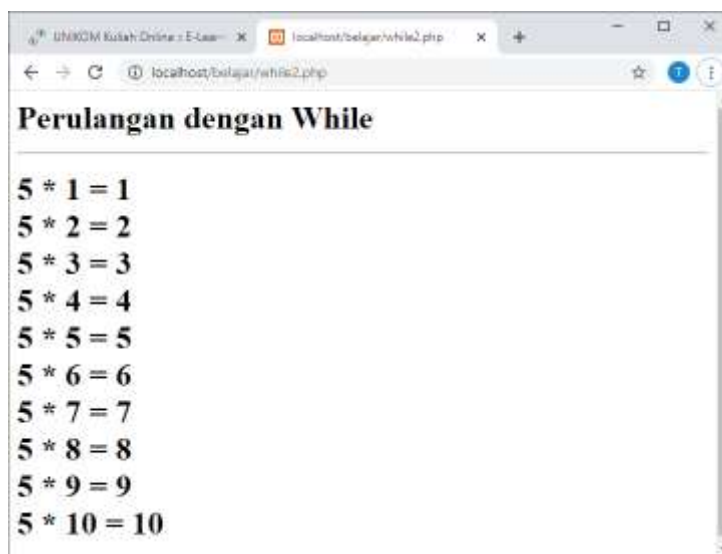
UNIKOM Kuliah Online : E-Lear ×
localhost/belajar/while2.php ×
+
localhost/belajar/while2.php
T

Perulangan dengan While

5 * 1 = 1
5 * 2 = 2
5 * 3 = 3
5 * 4 = 4
5 * 5 = 5
5 * 6 = 6
5 * 7 = 7
5 * 8 = 8
5 * 9 = 9
5 * 10 = 10